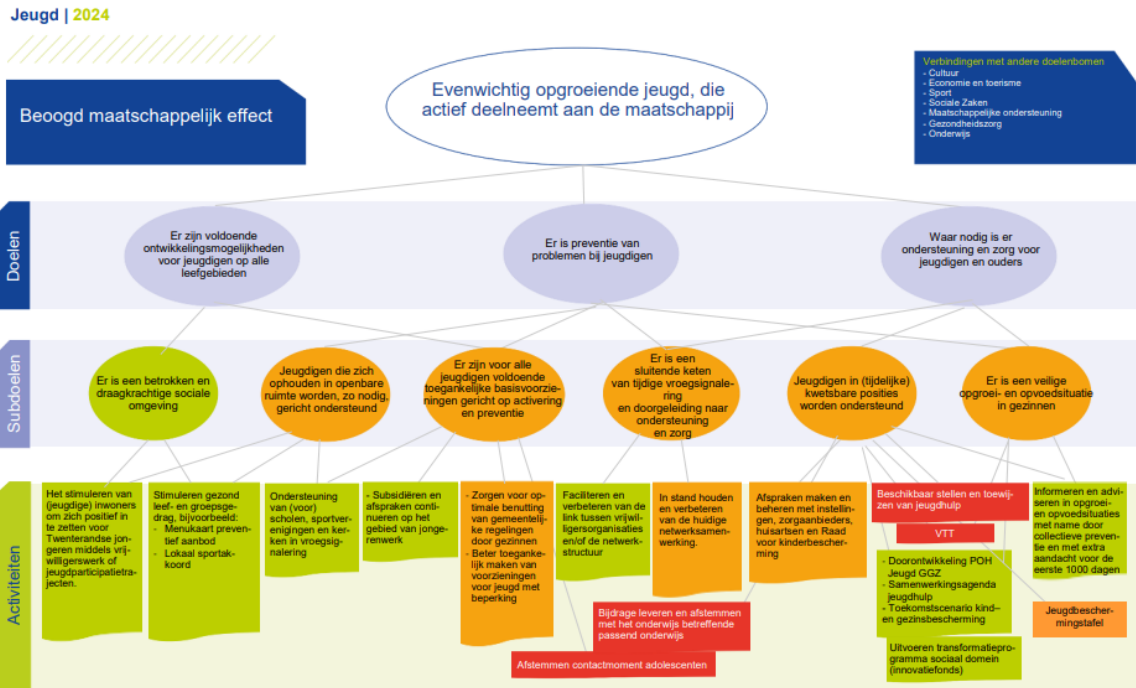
Jeugd | 2024

Beoogd maatschappelijk effect

Evenwichtig opgroeiende jeugd, die actief deelneemt aan de maatschappij

Verbindingen met andere doelenbomen
- Cultuur
- Economie en toerisme
- Sport
- Sociale Zaken
- Maatschappelijke ondersteuning
- Gezondheidszorg
- Onderwijs

Doelen

Er zijn voldoende ontwikkelingsmogelijkheden voor jeugdigen op alle leefgebieden

Er is preventie van problemen bij jeugdigen

Waar nodig is er ondersteuning en zorg voor jeugdigen en ouders

Subdoelen

Er is een betrokken en draagkrachtige sociale omgeving

Jeugdigen die zich ophouden in openbare ruimte worden, zo nodig, gericht ondersteund

Er zijn voor alle jeugdigen voldoende toegankelijke basisvoorzieningen gericht op activering en preventie

Er is een sluitende keten van tijdige vroegsignalering en doorgeleiding naar ondersteuning en zorg

Jeugdigen in (tijdelijke) kwetsbare posities worden ondersteund

Er is een veilige opgroei- en opvoedsituatie in gezinnen

Activiteiten

Het stimuleren van (jeugdige) inwoners om zich positief in te zetten voor Twenterandse jongeren middels vrijwilligerswerk of jeugdparticipatietrajecten.

Stimuleren gezond leef- en groepsgedrag, bijvoorbeeld:
- Menukaart preventief aanbod
- Lokaal sportakkoord

Ondersteuning van (voor) scholen, sportverenigingen en kerken in vroegsignalering

- Subsidiëren en afspraken continueren op het gebied van jongerenwerk

- Zorgen voor optimale benutting van gemeentelijke regelingen door gezinnen
- Beter toegankelijk maken van voorzieningen voor jeugd met beperking

Faciliteren en verbeteren van de link tussen vrijwilligersorganisaties en/of de netwerkstructuur

In stand houden en verbeteren van de huidige netwerksamenwerking.

Afspraken maken en beheren met instellingen, zorgaanbieders, huisartsen en Raad voor kinderbescherming

Beschikbaar stellen en toewijzen van jeugdhulp

VTT

- Doorontwikkeling POH Jeugd GGZ
- Samenwerkingsagenda jeugdhulp
- Toekomstscenario kind- en gezinsbescherming

Informeren en adviseren in opgroei- en opvoedsituaties met name door collectieve preventie en met extra aandacht voor de eerste 1000 dagen

Jeugdbeschermingstafel

Bijdrage leveren en afstemmen met het onderwijs betreffende passend onderwijs

Afstemmen contactmoment adolescenten

Uitvoeren transformatieprogramma sociaal domein (innovatiefonds)